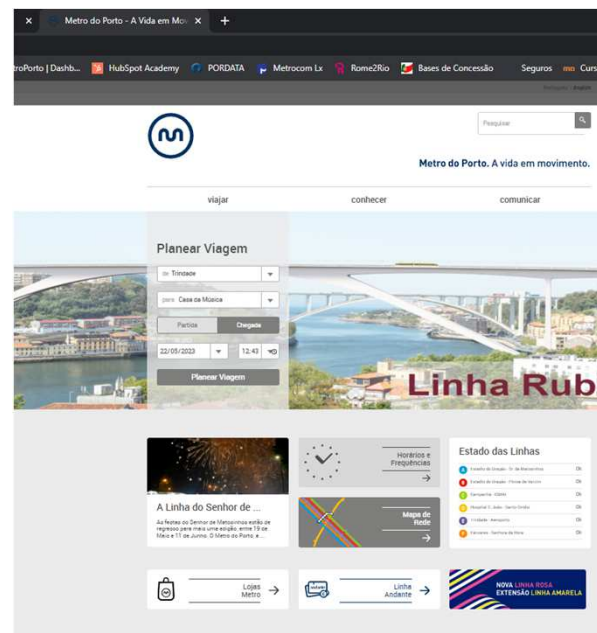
Metro do Porto - A Vida em Mov ×

troPorto | Dashb... HubSpot Academy PORDATA Metrocom Lx Rome2Rio Bases de Concessão Seguros Curs

Pesquisar

Metro do Porto. A vida em movimento.

viajar conhecer comunicar

Planear Viagem

de Trindade

para Casa da Música

Partida Chegada

22/05/2023 12:43

Planear Viagem

Linha Rub

A Linha do Senhor de ...

As festas do Senhor de Matosinhos estão de regresso para mais uma edição, entre 19 de Maio e 11 de Junho. O Metro do Porto, e ...

Horários e Frequências

Mapa de Rede

Estado das Linhas

Estádio do Dragão - Sr. de Matosinhos Ok
Estádio do Dragão - Póvoa de Varzim Ok
Campanhã - ISMAI Ok
Hospital S. João - Santo Ovídio Ok
Trindade - Aeroporto Ok
Fânzeres - Senhora da Hora Ok

Lojas Metro

Linha Andante

NOVA LINHA ROSA
EXTENSÃO LINHA AMARELA